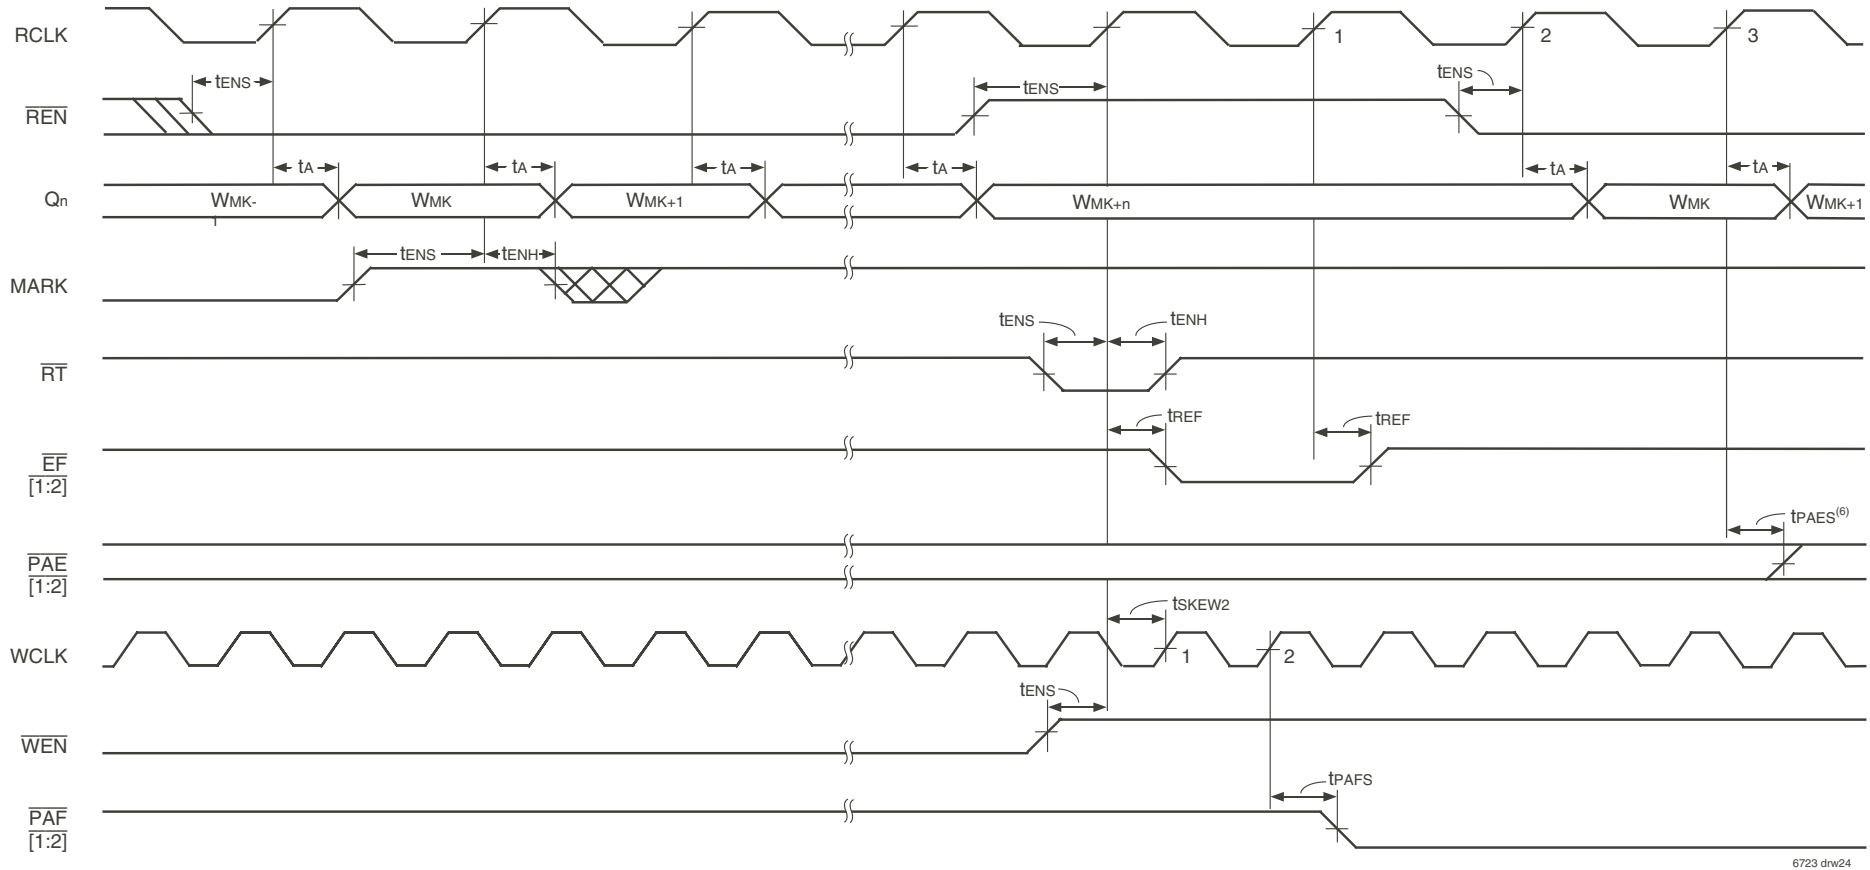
RCLK

1 2 3

$t_{ENS}$ $t_{ENS}$ $t_{ENS}$

$\overline{REN}$

$t_A$ $t_A$ $t_A$ $t_A$ $t_A$ $t_A$

$Q_n$

$W_{MK-1}$ $W_{MK}$ $W_{MK+1}$ $W_{MK+n}$ $W_{MK}$ $W_{MK+1}$

$t_{ENS}$ $t_{ENH}$

MARK

$t_{ENS}$ $t_{ENH}$

$\overline{RT}$

$t_{REF}$ $t_{REF}$

$\overline{EF}$ $\overline{[1:2]}$

$t_{PAES}^{(6)}$

$\overline{PAE}$ $\overline{[1:2]}$

$t_{SKEW2}$

WCLK

1 2

$t_{ENS}$

$\overline{WEN}$

$t_{PAFS}$

$\overline{PAF}$ $\overline{[1:2]}$

6723 drw24